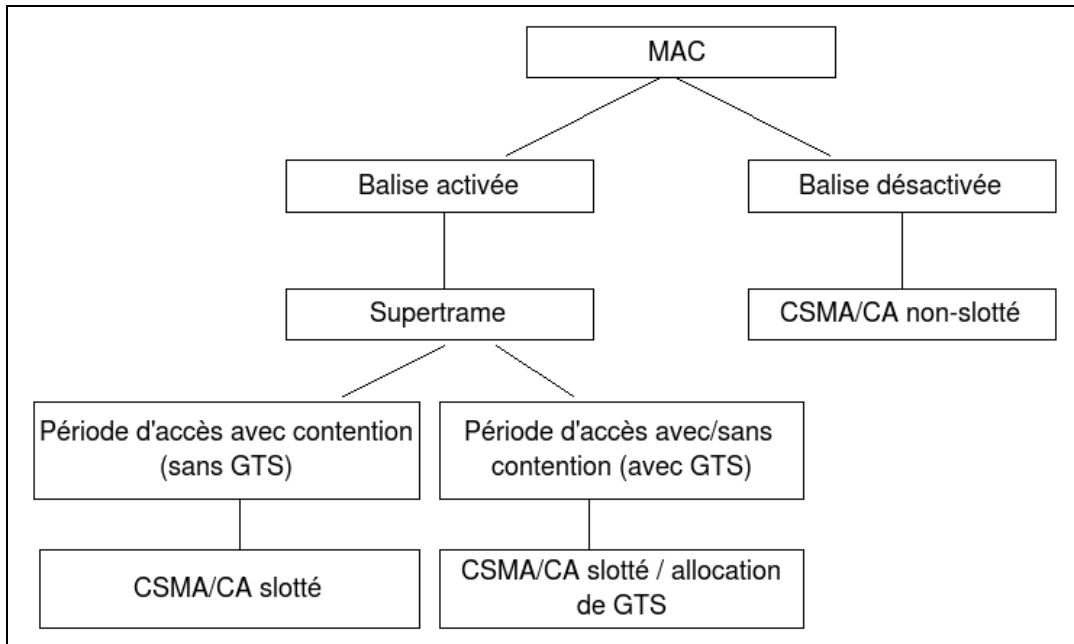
MAC

Balise activée

Balise désactivée

Supertrame

CSMA/CA non-slotté

Période d'accès avec contention (sans GTS)

Période d'accès avec/sans contention (avec GTS)

CSMA/CA slotté

CSMA/CA slotté / allocation de GTS